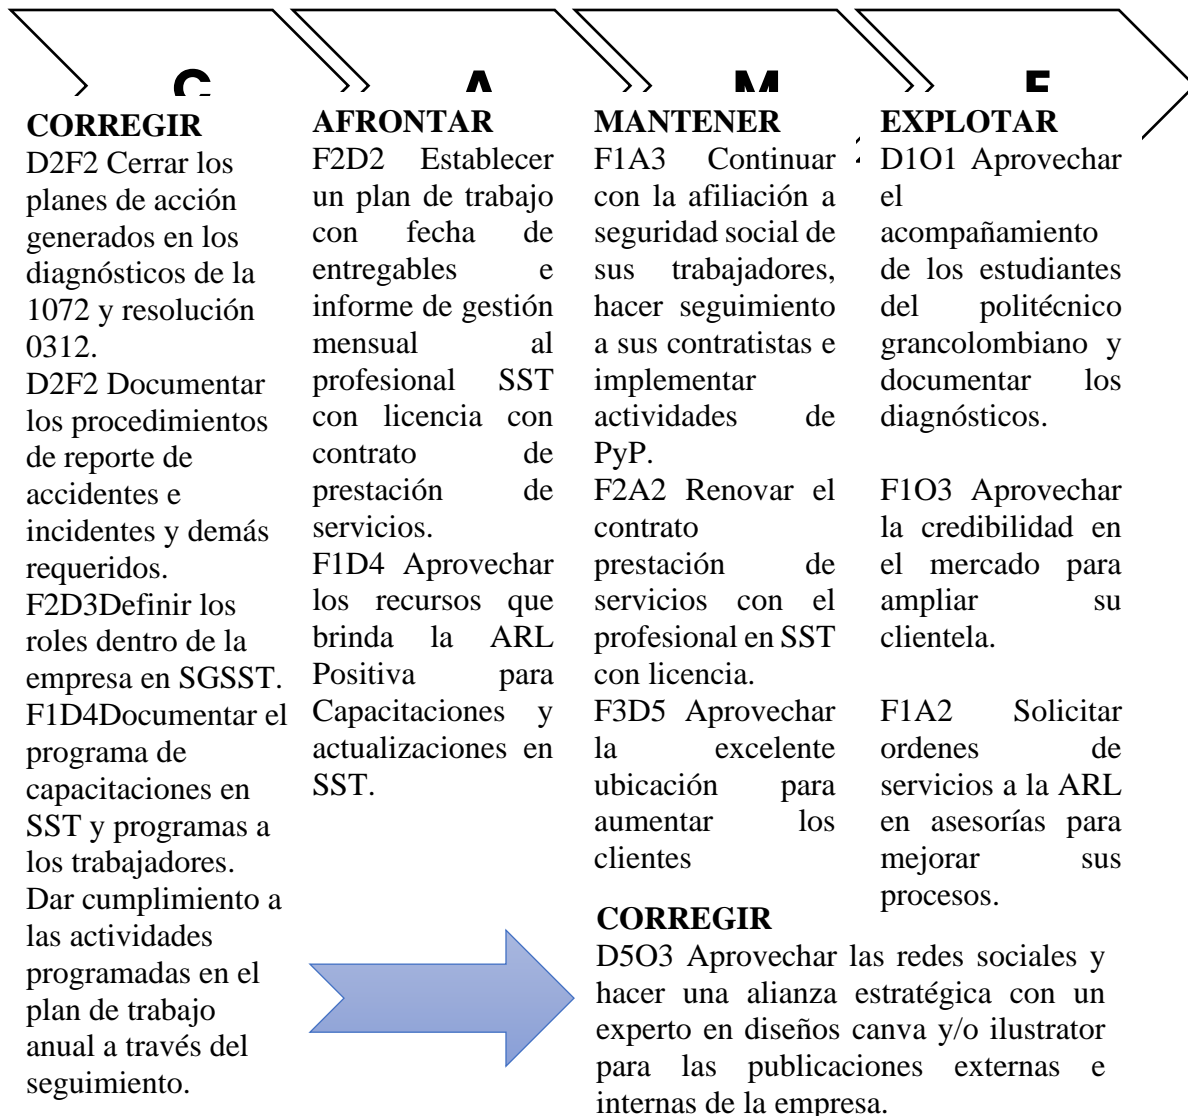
C

A

M

E

CORREGIR
D2F2 Cerrar los planes de acción generados en los diagnósticos de la 1072 y resolución 0312.
D2F2 Documentar los procedimientos de reporte de accidentes e incidentes y demás requeridos.
F2D3Definir los roles dentro de la empresa en SGSST.
F1D4Documentar el programa de capacitaciones en SST y programas a los trabajadores.
Dar cumplimiento a las actividades programadas en el plan de trabajo anual a través del seguimiento.

AFRONTAR
F2D2 Establecer un plan de trabajo con fecha de entregables e informe de gestión mensual al profesional SST con licencia con contrato de prestación de servicios.
F1D4 Aprovechar los recursos que brinda la ARL Positiva para Capacitaciones y actualizaciones en SST.

MANTENER
F1A3 Continuar con la afiliación a seguridad social de sus trabajadores, hacer seguimiento a sus contratistas e implementar actividades de PyP.
F2A2 Renovar el contrato prestación de servicios con el profesional en SST con licencia.
F3D5 Aprovechar la excelente ubicación para aumentar los clientes

EXPLOTAR
D1O1 Aprovechar el acompañamiento de los estudiantes del politécnico grancolombiano y documentar los diagnósticos.

F1O3 Aprovechar la credibilidad en el mercado para ampliar su clientela.

F1A2 Solicitar ordenes de servicios a la ARL en asesorías para mejorar sus procesos.

CORREGIR
D5O3 Aprovechar las redes sociales y hacer una alianza estratégica con un experto en diseños canva y/o ilustrator para las publicaciones externas e internas de la empresa.